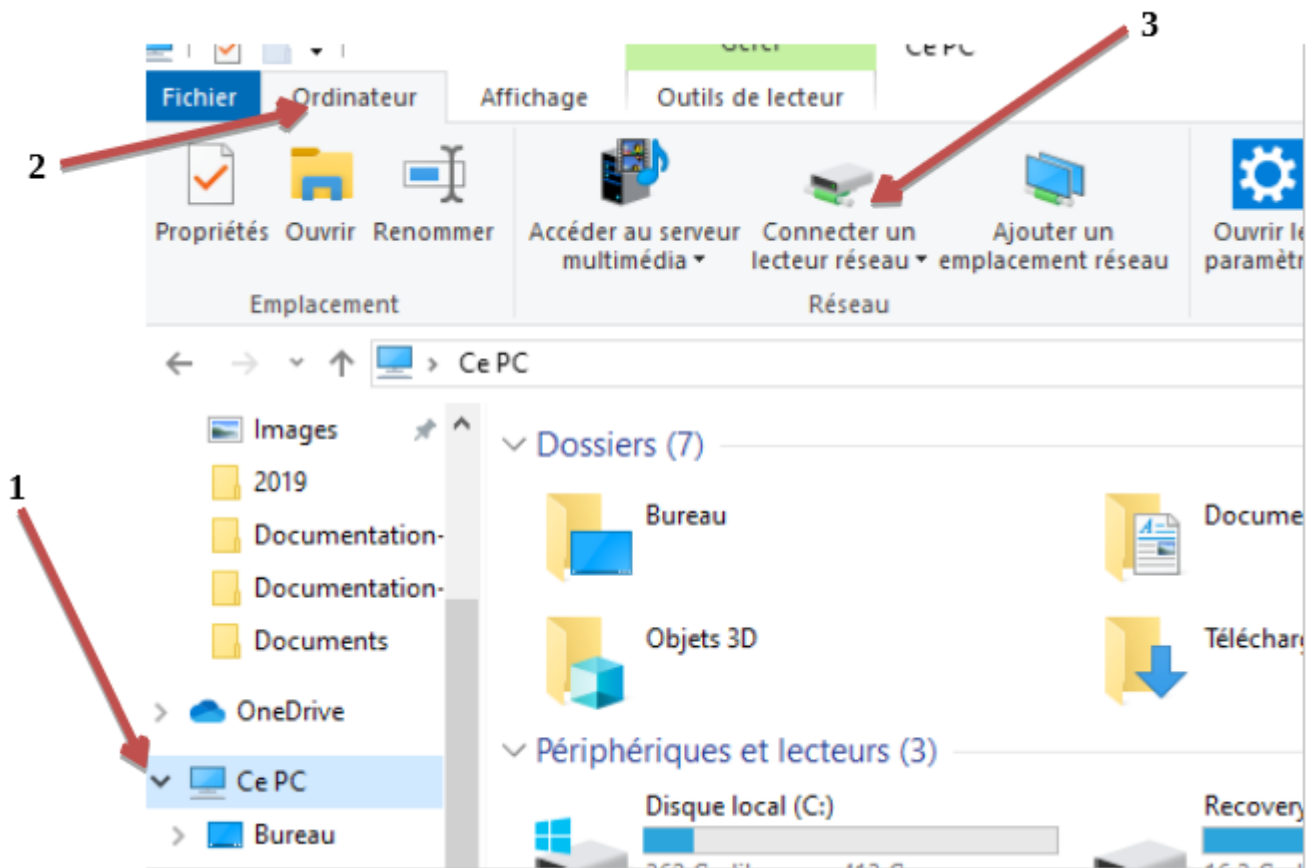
3
Gérer
Ce PC
Fichier
Ordinateur
Affichage
Outils de lecteur
2
Propriétés
Ouvrir
Renommer
Accéder au serveur multimédia
Connecter un lecteur réseau
Ajouter un emplacement réseau
Ouvrir le paramètr
Emplacement
Réseau
Ce PC
Images
2019
Documentation-
Documentation-
Documents
1
OneDrive
Ce PC
Bureau
Dossiers (7)
Bureau
Docume
Objets 3D
Télécharg
Périphériques et lecteurs (3)
Disque local (C:)
Recovery
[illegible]